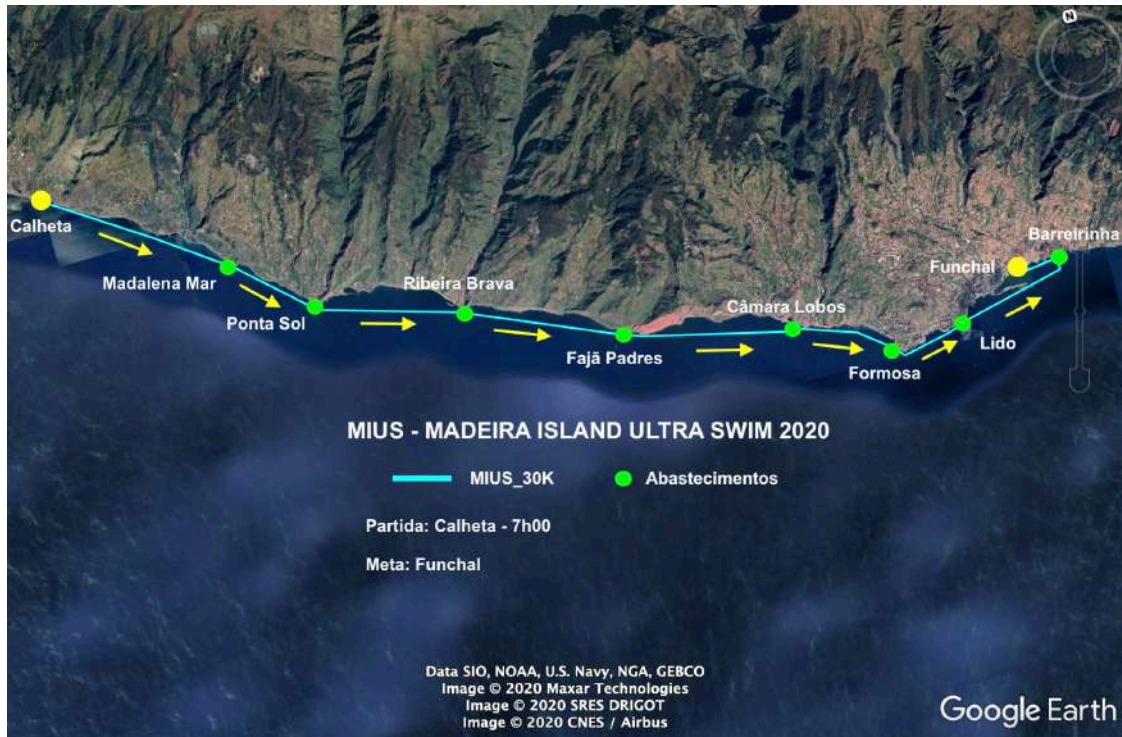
N

Calheta

Madalena Mar

Ponta Sol

Ribeira Brava

Fajã Padres

Câmara Lobos

Formosa

Lido

Funchal

Barreirinha

MIUS - MADEIRA ISLAND ULTRA SWIM 2020

MIUS_30K

Abastecimentos

Partida: Calheta - 7h00

Meta: Funchal

Data SIO, NOAA, U.S. Navy, NGA, GEBCO
Image © 2020 Maxar Technologies
Image © 2020 SRES DRIGOT
Image © 2020 CNES / Airbus

Google Earth